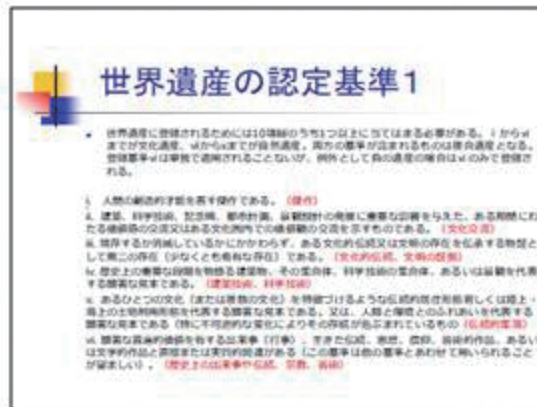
世界遺産の認定基準1

世界遺産に登録されるためには10項目のうち1つ以上に当てはまる必要がある。i からvi までが文化遺産、vii からx までが自然遺産、両方の基準が含まれる物は複合遺産となる。登録基準viは単独で適用されることはないが、例外として負の遺産の場合はviのみで登録される。

i. 人類の創造的才能を表す傑作である。（傑作）
ii. 建築、科学技術、記念碑、都市計画、景観設計の発展に重要な影響を与えた、ある期間にわたる価値観の交流又はある文化圏内での価値観の交流を示すものである。（文化交流）
iii. 現存するか消滅しているかにかかわらず、ある文化的伝統又は文明の存在を伝承する物証として無二の存在（少なくとも希有な存在）である。（文化的伝統、文明の証拠）
iv. 歴史上の重要な段階を物語る建築物、その集合体、科学技術の集合体、あるいは景観を代表する顕著な見本である。（建築技術、科学技術）
v. あるひとつの文化（または複数の文化）を特徴づけるような伝統的居住形態若しくは陸上・海上の土地利用形態を代表する顕著な見本である。又は、人類と環境とのふれあいを代表する顕著な見本である（特に不可逆的な変化によりその存続が危ぶまれているもの（伝統的集落）
vi. 顕著な普遍的価値を有する出来事（行事）、生きた伝統、思想、信仰、芸術的作品、あるいは文学的作品と直接または実質的関連がある（この基準は他の基準とあわせて用いられることが望ましい）。（歴史上の出来事や伝説、宗教、芸術）